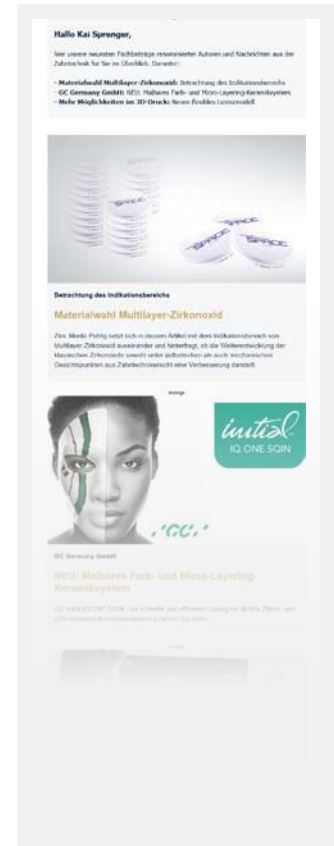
Hallo Kai Sprenger,

hier unsere neuesten Fachbeiträge renommierter Autoren und Nachrichten aus der Zahntechnik für Sie im Überblick. Darunter:

- Materialwahl Multilayer-Zirkonoxid: Betrachtung des Indikationsbereichs
- GC Germany GmbH: NEU: Malbares Farb- und Micro-Layering-Keramiksystem
- Mehr Möglichkeiten im 3D-Druck: Neues flexibles Linermodell

Betrachtung des Indikationsbereichs

Materialwahl Multilayer-Zirkonoxid

Zirk. Moritz Pohlig setzt sich in diesem Artikel mit dem Indikationsbereich von Multilayer-Zirkonoxid auseinander und hinterfragt, ob die Weiterentwicklung der klassischen Zirkonoxide sowohl unter ästhetischen als auch mechanischen Gesichtspunkten aus Zahntechniksicht eine Verbesserung darstellt.

Anzeige

initial
IQ ONE SQIN

'GC'

GC Germany GmbH

NEU: Malbares Farb- und Micro-Layering-Keramiksystem

GC Initial IQ ONE SQIN - die schnelle und effiziente Lösung für all Ihre Zirkon- und LDS-Vollkeramik-Restaurationen! Erfahren Sie mehr ...

Anzeige